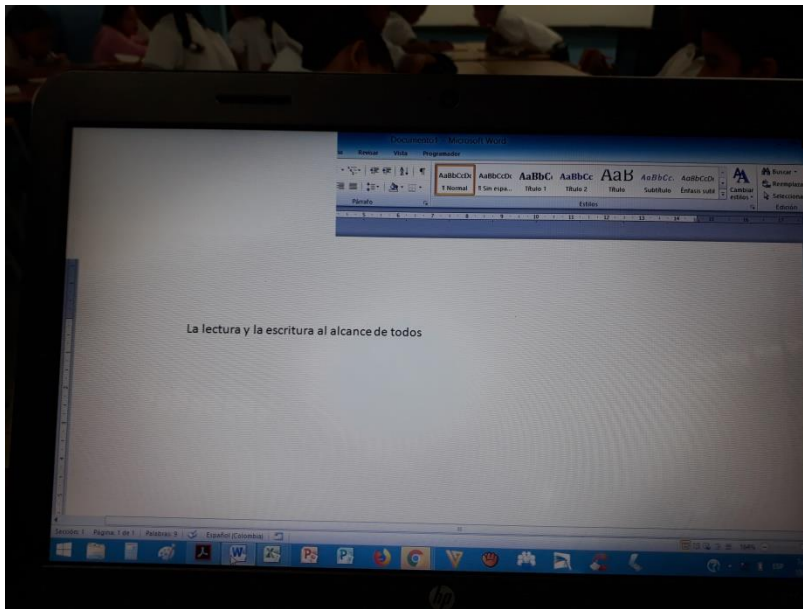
Documento1 - Microsoft Word

Revisar Vista Programador

AaBbCcDc ¶ Normal
AaBbCcDc ¶ Sin espa...
AaBbC Título 1
AaBbCc Título 2
AaB Título
AaBbCc. Subtítulo
AaBbCcDc Énfasis sutil
Cambiar estilos
Buscar
Reemplazar
Seleccionar

Párrafo
Estilos
Edición

La lectura y la escritura al alcance de todos

Sección: 1 Página: 1 de 1 Palabras: 9 Español (Colombia)